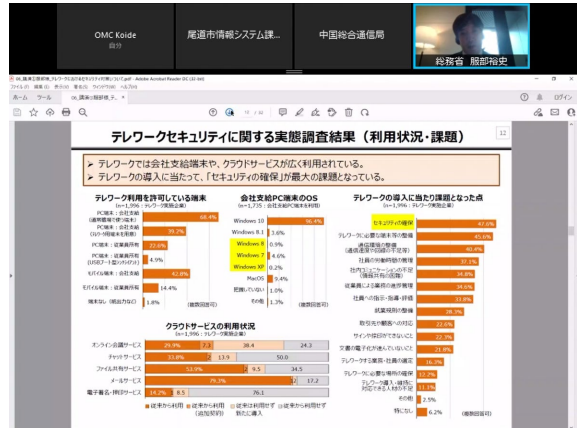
OMC Koide
自分

尾道市情報システム課...

中国総合通信局

総務省 服部裕史

06_講演1資料_テレワークにおけるセキュリティ対策について.pdf - Adobe Acrobat Reader DC (32-bit)

ホーム ツール 06_講演1資料_テ... ×

ログイン

12

テレワークセキュリティに関する実態調査結果（利用状況・課題）

➢ テレワークでは会社支給端末や、クラウドサービスが広く利用されている。
➢ テレワークの導入に当たって、「セキュリティの確保」が最大の課題となっている。

テレワーク利用を許可している端末
(n=1,996：テレワーク実施企業)

PC端末：会社支給 68.4%
PC端末：会社支給 35.2%
PC端末：従業員所有 22.6%
PC端末：従業員所有 4.9%
モバイル端末：会社支給 42.8%
モバイル端末：従業員所有 14.4%
端末なし（紙台帳など） 1.8%
（複数回答可）

会社支給PC端末のOS
(n=1,735：会社支給PC端末を利用)

Windows 10 56.4%
Windows 8.1 3.6%
Windows 8 0.9%
Windows 7 4.6%
Windows XP 0.2%
MacOS 3.4%
把握していない 1.0%
その他 1.3%
（複数回答可）

テレワークの導入に当たり課題となった点
(n=1,996：テレワーク実施企業)

セキュリティの確保 47.0%
45.6%
40.4%
37.1%
34.8%
34.6%
33.8%
28.3%
22.6%
22.3%
21.8%
16.3%
12.2%
11.1%
2.5%
6.2%
社員の労働時間の管理
社内コミュニケーションの不足
従業員による業務の進捗管理
社員への指示・指導・評価
就業規則の整備
取引先や顧客への対応
サインや押印ができないこと
文書の電子化が進んでいないこと
テレワークする業務・社員の選定
テレワークに必要な機材の整備
その他
特になし
（複数回答可）

クラウドサービスの利用状況

オンライン会議サービス 29.9% 7.3 38.4 24.3
チャットサービス 33.8% 2 13.9 50.0
ファイル共有サービス 53.9% 2 9.5 34.5
メールサービス 79.3% 17 17.2
電子署名・押印サービス 14.2% 8.5 76.1

■従来から利用 ■従来から利用（追加契約） ■従来は利用せず新たに導入 ■従来から利用せず